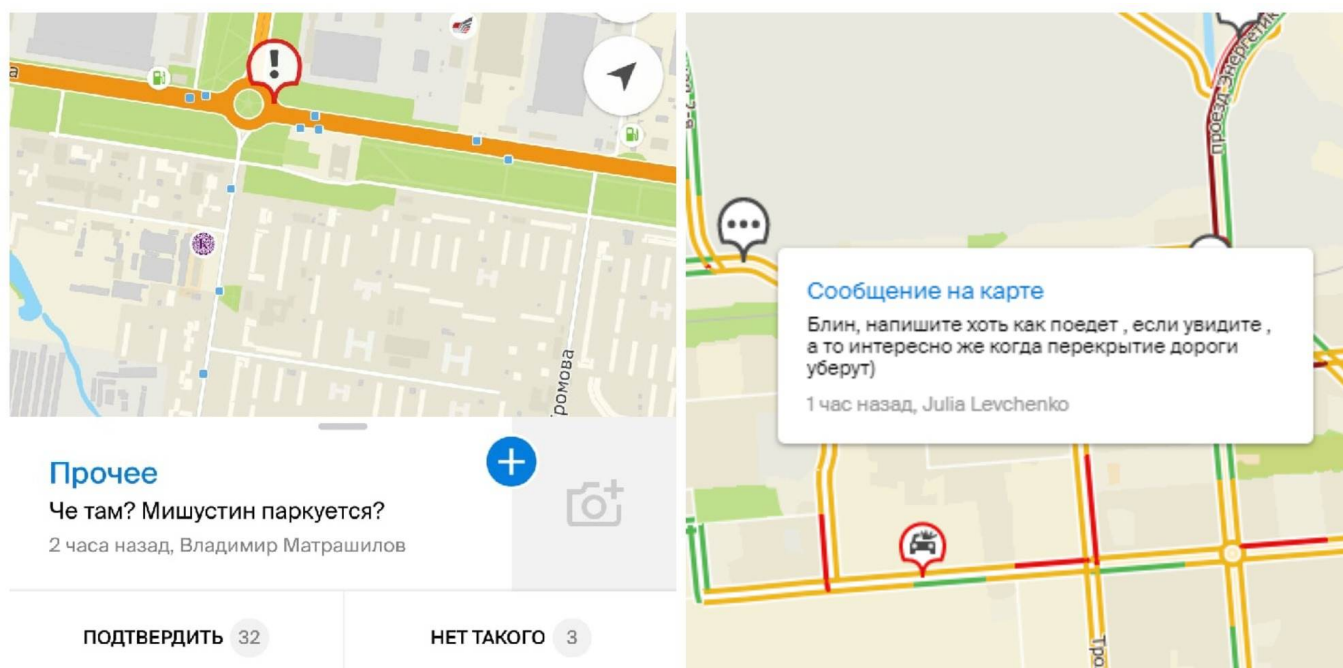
Громова

Прочее

Че там? Мишустин паркуется?

2 часа назад, Владимир Матрашилов

ПОДТВЕРДИТЬ 32

НЕТ ТАКОГО 3

проезд Энергетиков

Сообщение на карте

Блин, напишите хоть как поедет , если увидите , а то интересно же когда перекрытие дороги уберут)

1 час назад, Julia Levchenko

Тро